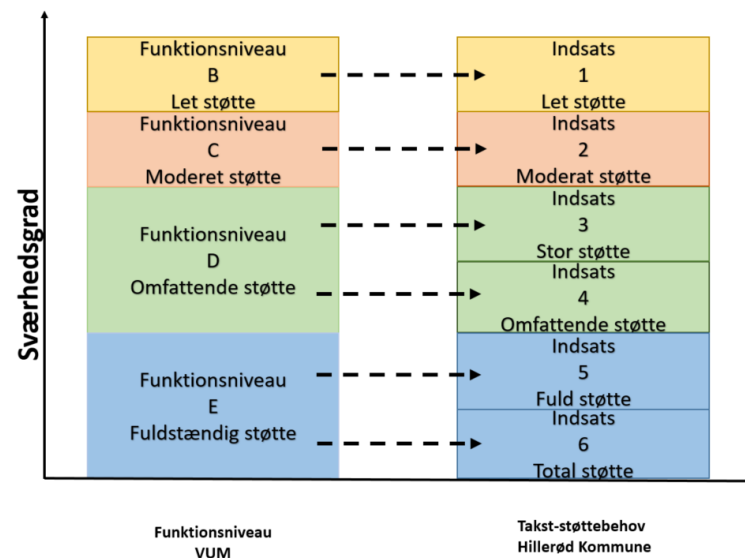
Sværhedsgrad

Funktionsniveau
B
Let støtte

Funktionsniveau
C
Moderet støtte

Funktionsniveau
D
Omfattende støtte

Funktionsniveau
E
Fuldstændig støtte

Indsats
1
Let støtte

Indsats
2
Moderat støtte

Indsats
3
Stor støtte

Indsats
4
Omfattende støtte

Indsats
5
Fuld støtte

Indsats
6
Total støtte

Funktionsniveau
VUM

Takst-støttebehov
Hillerød Kommune